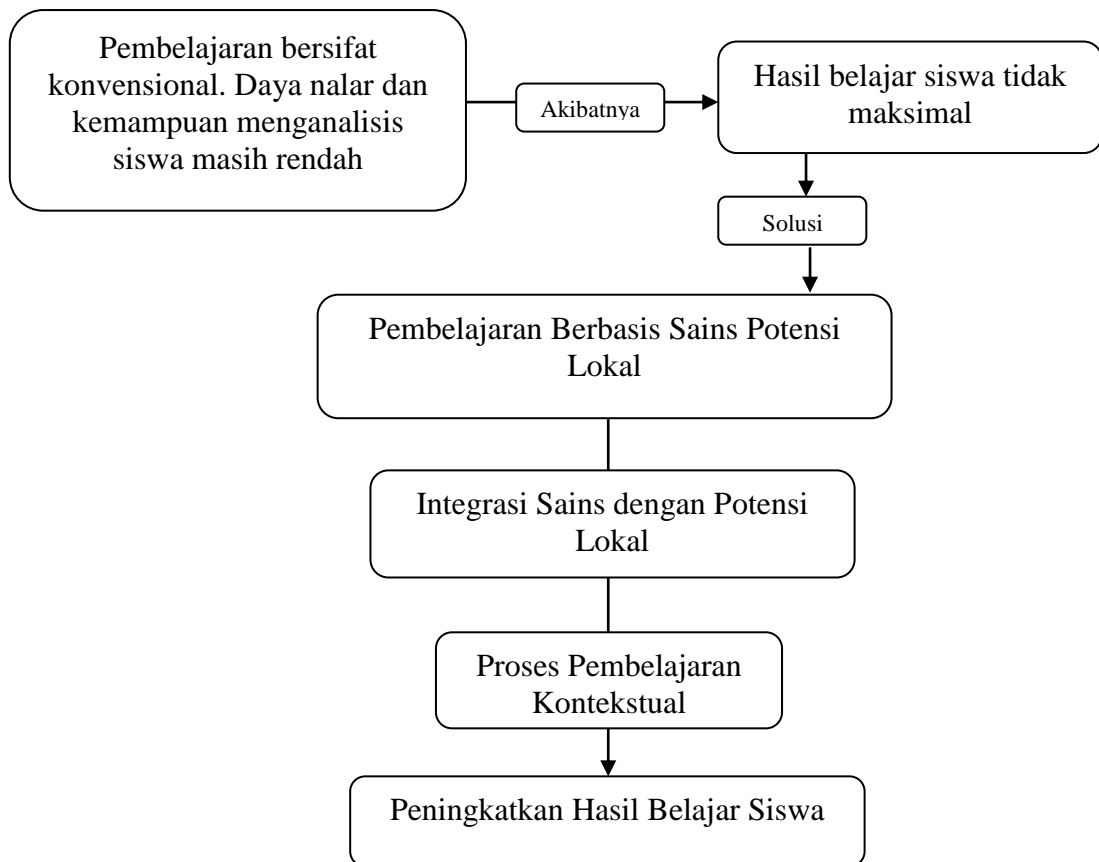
Pembelajaran bersifat konvensional. Daya nalar dan kemampuan menganalisis siswa masih rendah

Akibatnya

Hasil belajar siswa tidak maksimal

Solusi

Pembelajaran Berbasis Sains Potensi Lokal

Integrasi Sains dengan Potensi Lokal

Proses Pembelajaran Kontekstual

Peningkatkan Hasil Belajar Siswa